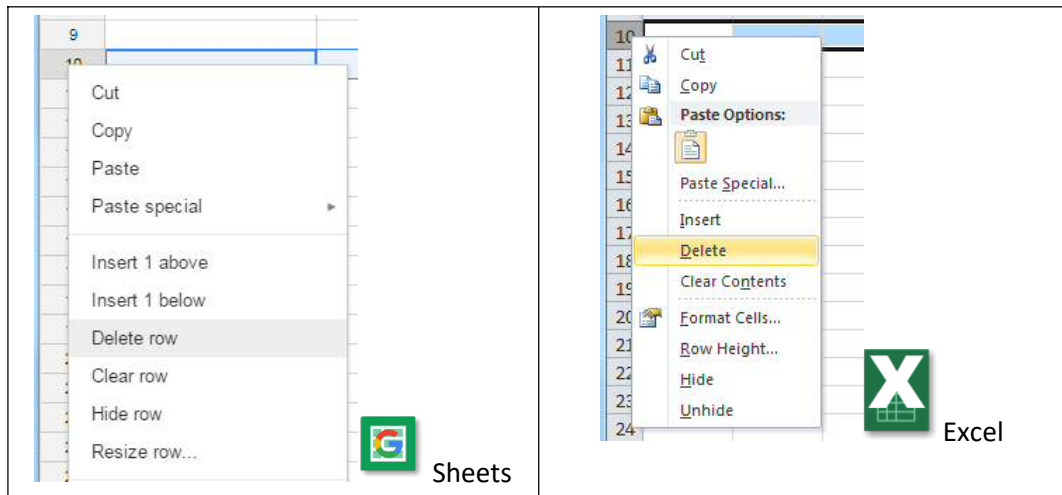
| 9<br>10<br>Cut<br>Copy<br>Paste<br>Paste special ►<br>Insert 1 above<br>Insert 1 below<br>Delete row<br>Clear row<br>Hide row<br>Resize row...<br>G Sheets | 10<br>11<br>12<br>13<br>14<br>15<br>16<br>17<br>18<br>19<br>20<br>21<br>22<br>23<br>24<br>Cut<br>Copy<br>Paste Options:<br>Paste Special...<br>Insert<br>Delete<br>Clear Contents<br>Format Cells...<br>Row Height...<br>Hide<br>Unhide<br>X Excel |
|---|---|